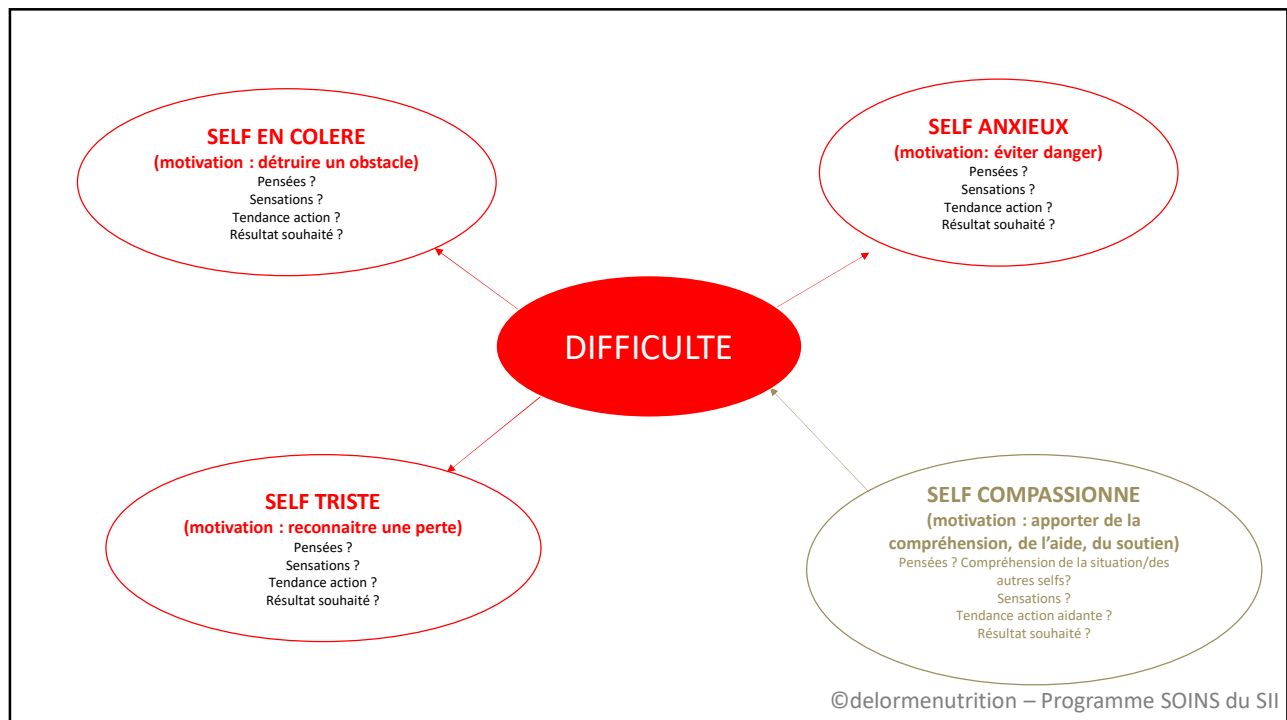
SELF EN COLERE
(motivation : détruire un obstacle)
Pensées ?
Sensations ?
Tendance action ?
Résultat souhaité ?

SELF ANXIEUX
(motivation: éviter danger)
Pensées ?
Sensations ?
Tendance action ?
Résultat souhaité ?

DIFFICULTE

SELF TRISTE
(motivation : reconnaitre une perte)
Pensées ?
Sensations ?
Tendance action ?
Résultat souhaité ?

SELF COMPASSIONNE
(motivation : apporter de la compréhension, de l'aide, du soutien)
Pensées ? Compréhension de la situation/des autres selfs?
Sensations ?
Tendance action aidante ?
Résultat souhaité ?

©delormenutrition – Programme SOINS du SII